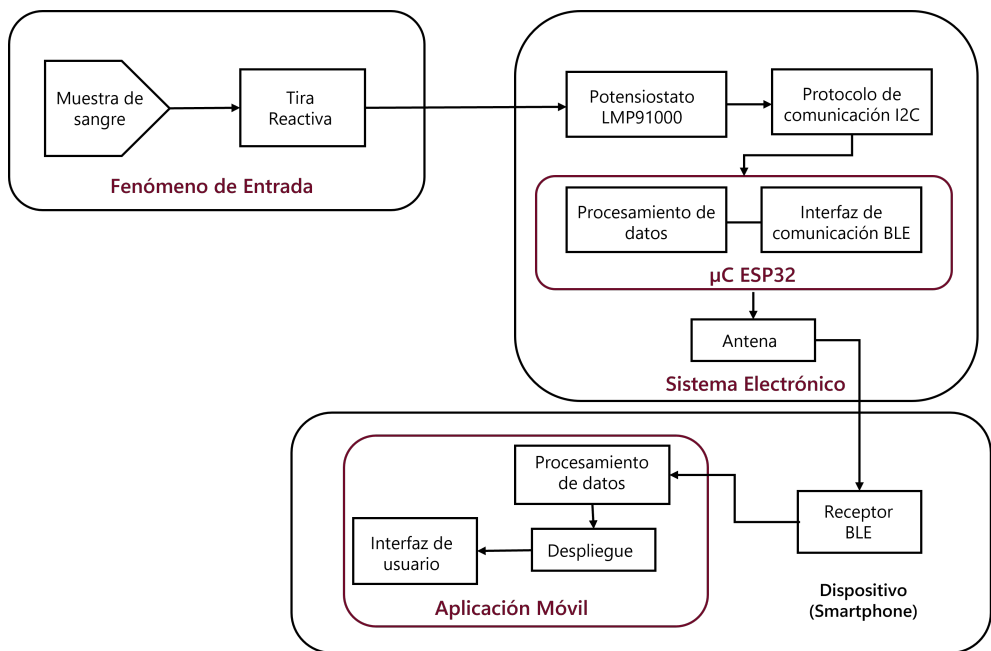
Muestra de sangre

Tira Reactiva

Fenómeno de Entrada

Potensiostato LMP91000

Protocolo de comunicación I2C

Procesamiento de datos

Interfaz de comunicación BLE

µC ESP32

Antena

Sistema Electrónico

Procesamiento de datos

Interfaz de usuario

Despliegue

Aplicación Móvil

Receptor BLE

Dispositivo (Smartphone)